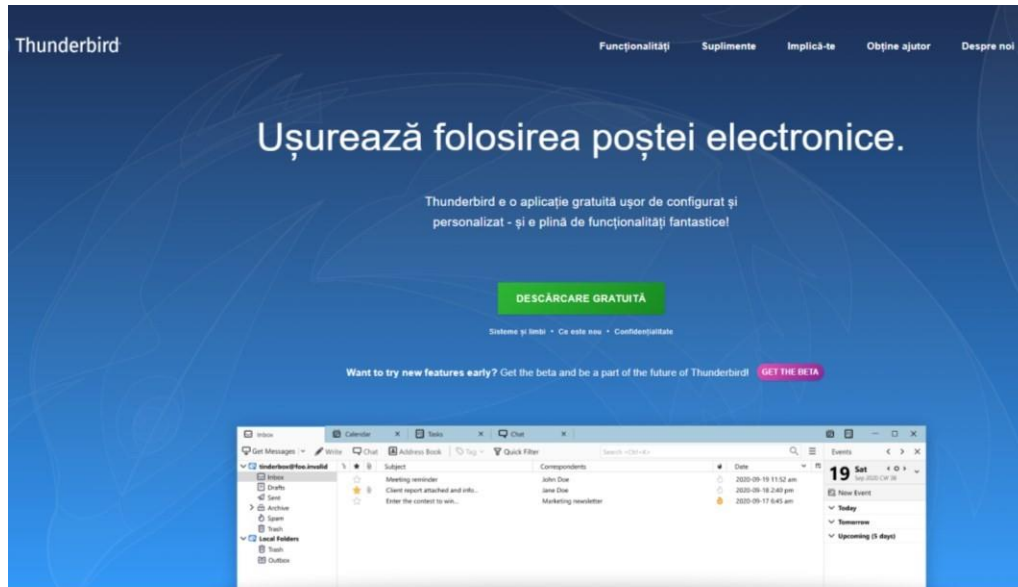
Thunderbird

Funcționalități Suplimente Implică-te Obține ajutor Despre noi

Ușurează folosirea poștei electronice.

Thunderbird e o aplicație gratuită ușor de configurat și personalizat - și e plină de funcționalități fantastice!

DESCĂRCARE GRATUITĂ

Sisteme și limbi • Ce este nou • Confidențialitate

Want to try new features early? Get the beta and be a part of the future of Thunderbird! GET THE BETA

Inbox Calendar Tasks Chat

Get Messages Write Chat Address Book Tag Quick Filter Search <Ctrl+K>

tinderbox@foo.invalid
Inbox
Drafts
Sent
Archive
Spam
Trash
Local Folders
Trash
Outbox

| Subject | Correspondents | Date |
|---|---|---|
| Meeting reminder | John Doe | 2020-09-19 11:52 am |
| Client report attached and info... | Jane Doe | 2020-09-18 2:40 pm |
| Enter the contest to win... | Marketing newsletter | 2020-09-17 6:45 am |

Events
19 Sat Sep 2020 CW 38
New Event
Today
Tomorrow
Upcoming (5 days)